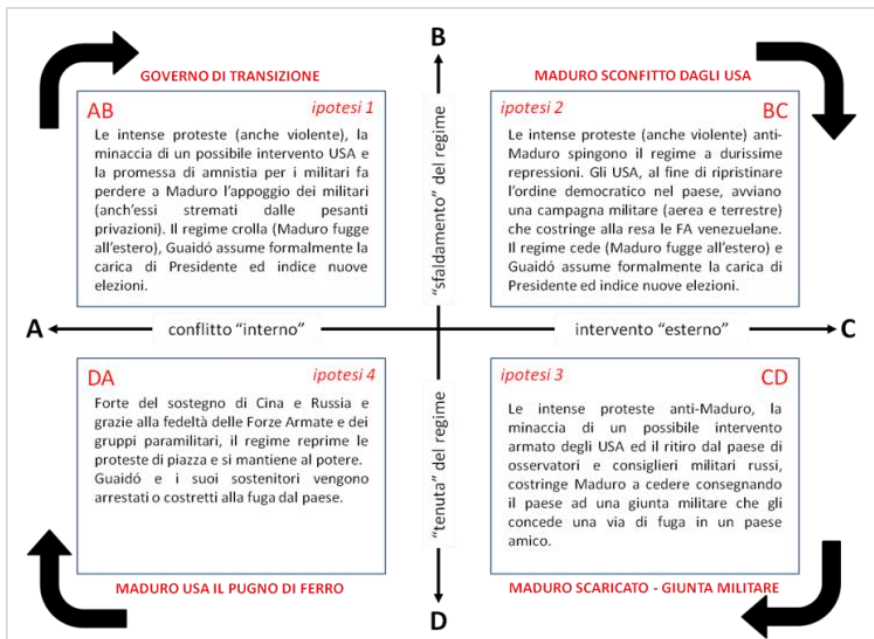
B

GOVERNO DI TRANSIZIONE

AB

ipotesi 1

Le intense proteste (anche violente), la minaccia di un possibile intervento USA e la promessa di amnistia per i militari fa perdere a Maduro l'appoggio dei militari (anch'essi stremati dalle pesanti privazioni). Il regime crolla (Maduro fugge all'estero), Guaidó assume formalmente la carica di Presidente ed indice nuove elezioni.

"sfaldamento" del regime

MADURO SCONFITTO DAGLI USA

ipotesi 2

BC

Le intense proteste (anche violente) anti-Maduro spingono il regime a durissime repressioni. Gli USA, al fine di ripristinare l'ordine democratico nel paese, avviano una campagna militare (aerea e terrestre) che costringe alla resa le FA venezuelane. Il regime cede (Maduro fugge all'estero) e Guaidó assume formalmente la carica di Presidente ed indice nuove elezioni.

A

conflitto "interno"

intervento "esterno"

C

DA

ipotesi 4

Forte del sostegno di Cina e Russia e grazie alla fedeltà delle Forze Armate e dei gruppi paramilitari, il regime reprime le proteste di piazza e si mantiene al potere. Guaidó e i suoi sostenitori vengono arrestati o costretti alla fuga dal paese.

"tenuta" del regime

ipotesi 3

CD

Le intense proteste anti-Maduro, la minaccia di un possibile intervento armato degli USA ed il ritiro dal paese di osservatori e consiglieri militari russi, costringe Maduro a cedere consegnando il paese ad una giunta militare che gli concede una via di fuga in un paese amico.

MADURO USA IL PUGNO DI FERRO

MADURO SCARICATO - GIUNTA MILITARE

D